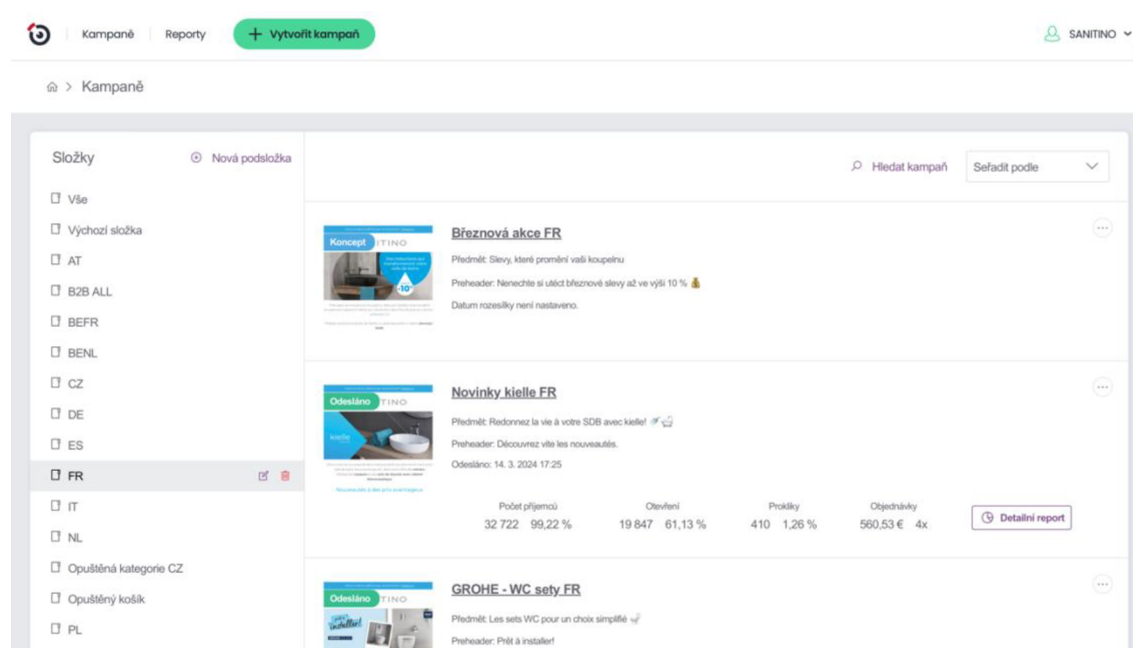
Kampaně | Reporty | + Vytvořit kampaň

SANITINO

Kampaně

Složky

Nová podsložka

Vše
Výchozí složka
AT
B2B ALL
BEFR
BENL
CZ
DE
ES
FR
IT
NL
Opuštěná kategorie CZ
Opuštěný košík
PL

Hledat kampaň

Seřadit podle

Koncept ITINO

-10%

Březnová akce FR

Předmět: Slevy, které promění vaši koupelnu

Preheader: Nenechte si utéct březnové slevy až ve výši 10 %

Datum rozesílky není nastaveno.

Odesláno TINO

kielle

Novinky kielle FR

Předmět: Redonnez la vie à votre SDB avec kielle!

Preheader: Découvrez vite les nouveautés.

Odesláno: 14. 3. 2024 17:25

| Počet příjemců | Otevření | Prokliky | Objednávky |
|---|---|---|---|
| 32 722 99,22 % | 19 847 61,13 % | 410 1,26 % | 560,53 € 4x |

Detailní report

Odesláno TINO

GROHE - WC sety FR

Předmět: Les sets WC pour un choix simplifié

Preheader: Prêt à installer!